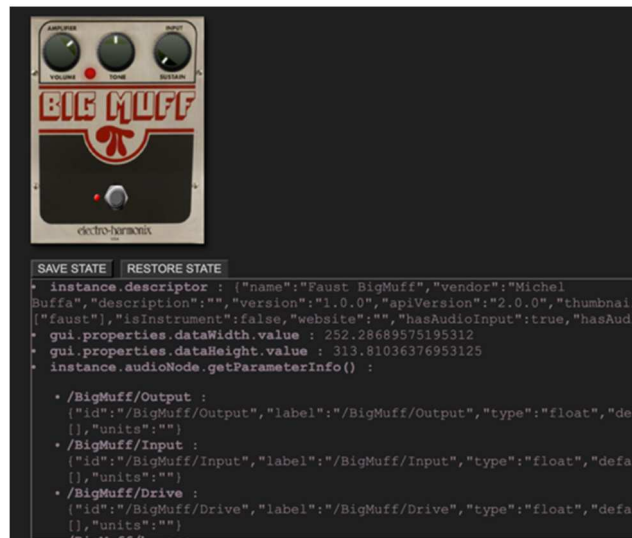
AMPLIFIER INPUT
VOLUME TONE SUSTAIN
BIG MUFF
π
electro-harmonix

SAVE STATE RESTORE STATE

• instance.descriptor : {"name":"Faust BigMuff","vendor":"Michel Buffa","description":"","version":"1.0.0","apiVersion":"2.0.0","thumbnai ["faust"],"isInstrument":false,"website":"","hasAudioInput":true,"hasAud
• gui.properties.dataWidth.value : 252.28689575195312
• gui.properties.dataHeight.value : 313.81036376953125
• instance.audioNode.getParameterInfo() :

• /BigMuff/Output :
{"id":"/BigMuff/Output","label":"/BigMuff/Output","type":"float","de [],"units":""}
• /BigMuff/Input :
{"id":"/BigMuff/Input","label":"/BigMuff/Input","type":"float","defa [],"units":""}
• /BigMuff/Drive :
{"id":"/BigMuff/Drive","label":"/BigMuff/Drive","type":"float","defa [],"units":""}